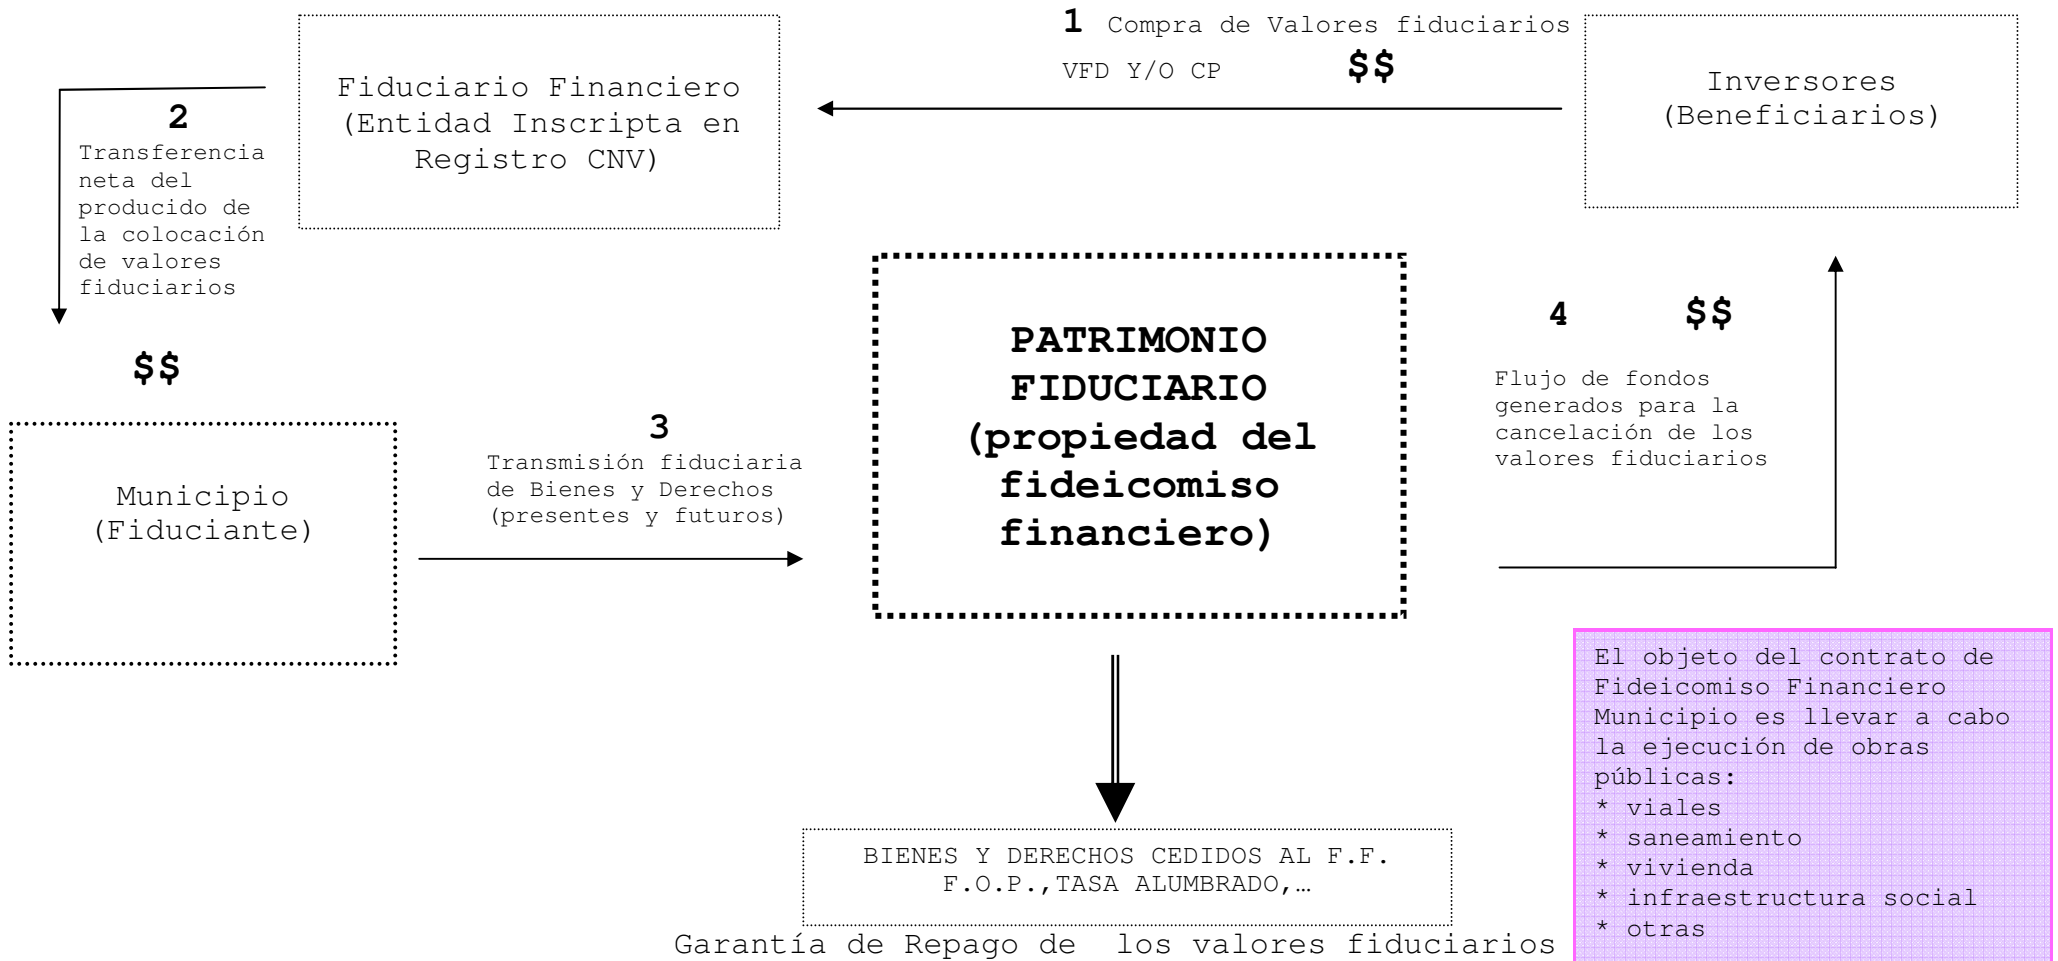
Fiduciario Financiero (Entidad Inscripta en Registro CNV)

1 Compra de Valores fiduciarios

VFD Y/O CP $$

Inversores (Beneficiarios)

2
Transferencia neta del producido de la colocación de valores fiduciarios

$$

PATRIMONIO FIDUCIARIO (propiedad del fideicomiso financiero)

4 $$

Flujo de fondos generados para la cancelación de los valores fiduciarios

Municipio (Fiduciante)

3
Transmisión fiduciaria de Bienes y Derechos (presentes y futuros)

El objeto del contrato de Fideicomiso Financiero Municipio es llevar a cabo la ejecución de obras públicas:
* viales
* saneamiento
* vivienda
* infraestructura social
* otras

BIENES Y DERECHOS CEDIDOS AL F.F.
F.O.P.,TASA ALUMBRADO,…

Garantía de Repago de los valores fiduciarios